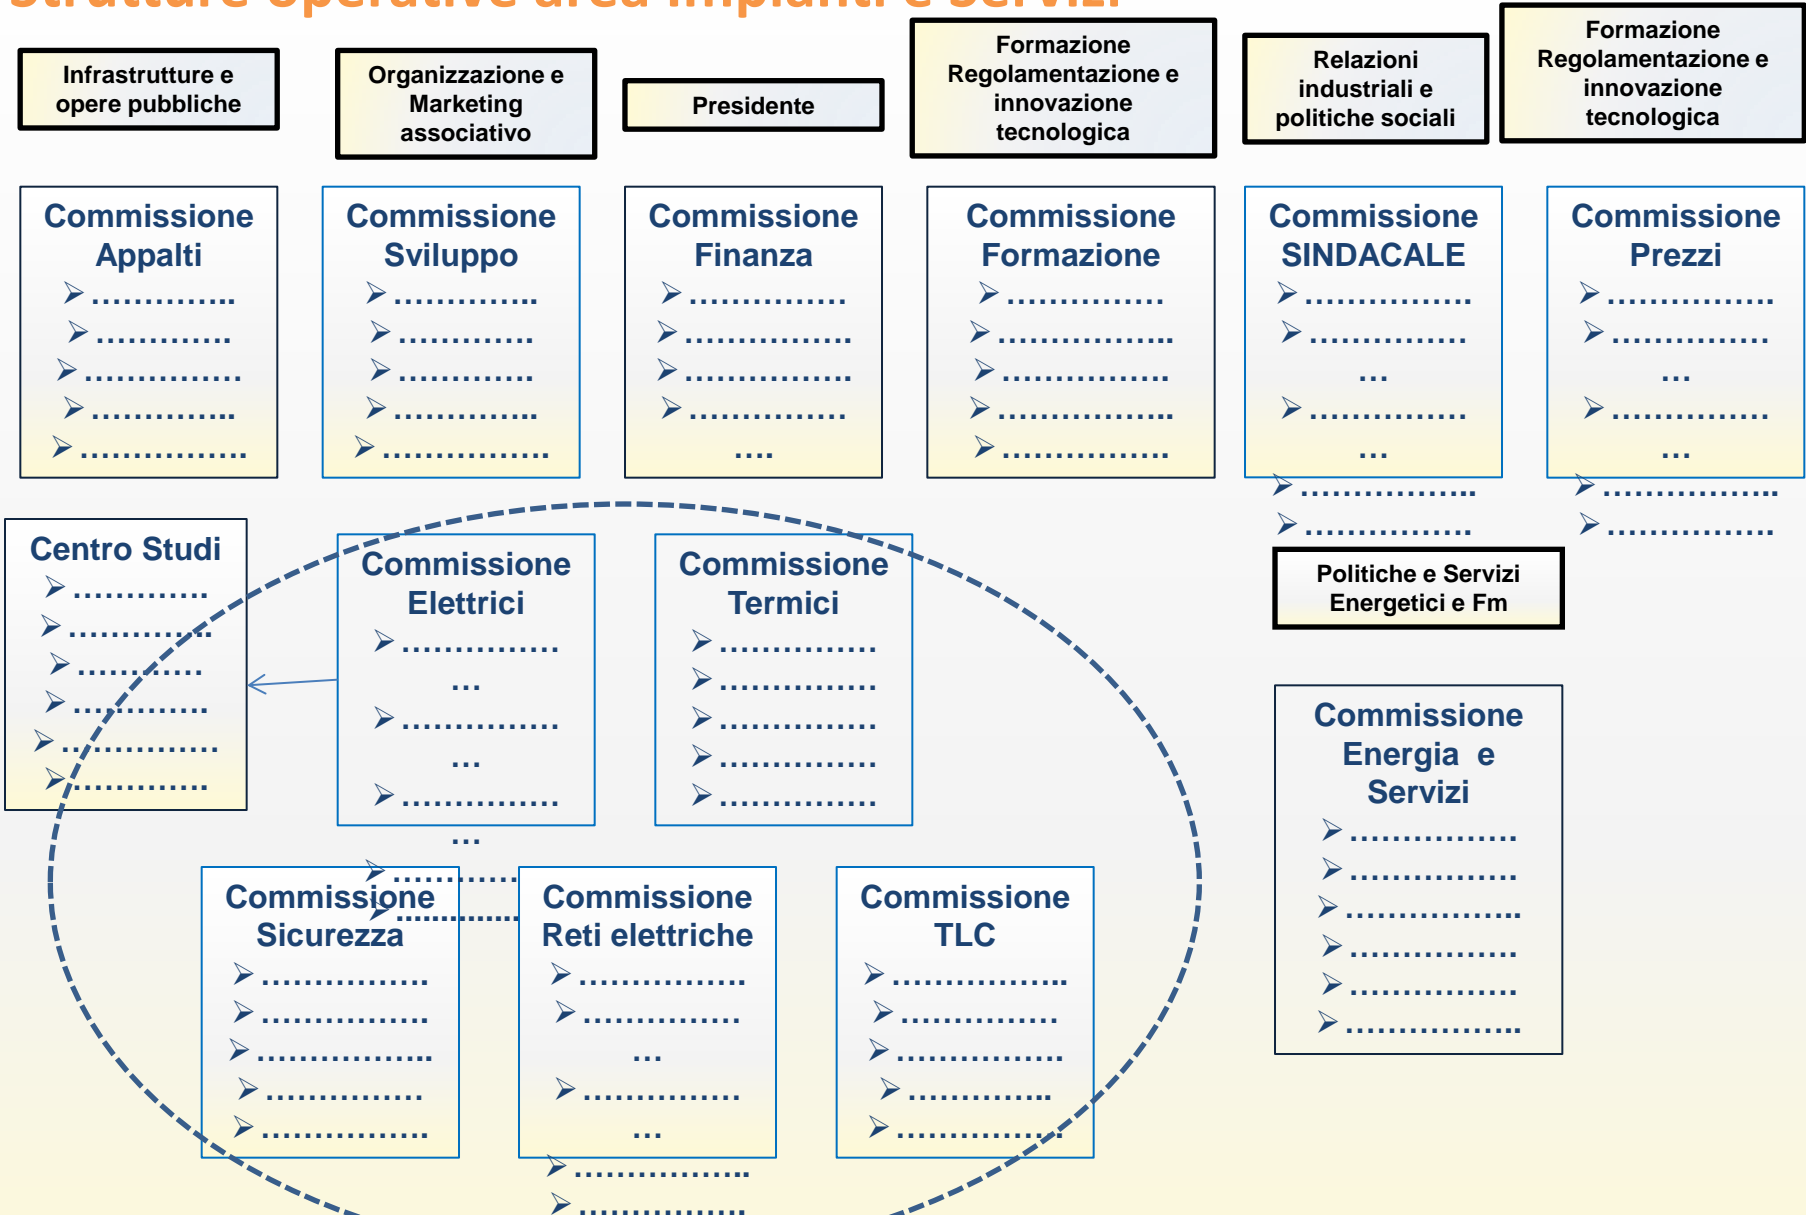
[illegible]

Infrastrutture e opere pubbliche

Organizzazione e Marketing associativo

Presidente

Formazione Regolamentazione e innovazione tecnologica

Relazioni industriali e politiche sociali

Formazione Regolamentazione e innovazione tecnologica

Commissione Appalti
➢ …………..
➢ ………….
➢ …………….
➢ …………..
➢ ………………

Commissione Sviluppo
➢ …………..
➢ ………….
➢ ………….
➢ …………..
➢ ………………

Commissione Finanza
➢ ……………
➢ ………………
➢ ………………
➢ ……………
….

Commissione Formazione
➢ ……………
➢ ………………..
➢ ………………
➢ ………………..
➢ ………………

Commissione SINDACALE
➢ ………………
➢ ……………
…
➢ ……………
…
➢ ………………..
➢ ……………

Commissione Prezzi
➢ ………………
➢ ……………
…
➢ ……………
…
➢ ………………..
➢ ……………

Centro Studi
➢ ………….
➢ …………..
➢ ………….
➢ ………….
➢ ……………
➢ ………….

Commissione Elettrici
➢ ……………
…
➢ ……………
…
➢ ……………
…
➢ ……………
➢ ……………

Commissione Termici
➢ ……………
➢ ……………
➢ ……………
➢ ……………
➢ ……………

Politiche e Servizi Energetici e Fm

Commissione Energia e Servizi
➢ ……………
➢ ………………
➢ ………………..
➢ ……………
➢ ………………
➢ ………………..

Commissione Sicurezza
➢ ………………
➢ ………………
➢ ………………..
➢ ……………
➢ ………………

Commissione Reti elettriche
➢ ………………
➢ ……………
…
➢ ……………
…
➢ ………………..
➢ ……………

Commissione TLC
➢ ………………..
➢ ……………
➢ ………………
➢ ………….
➢ ……………